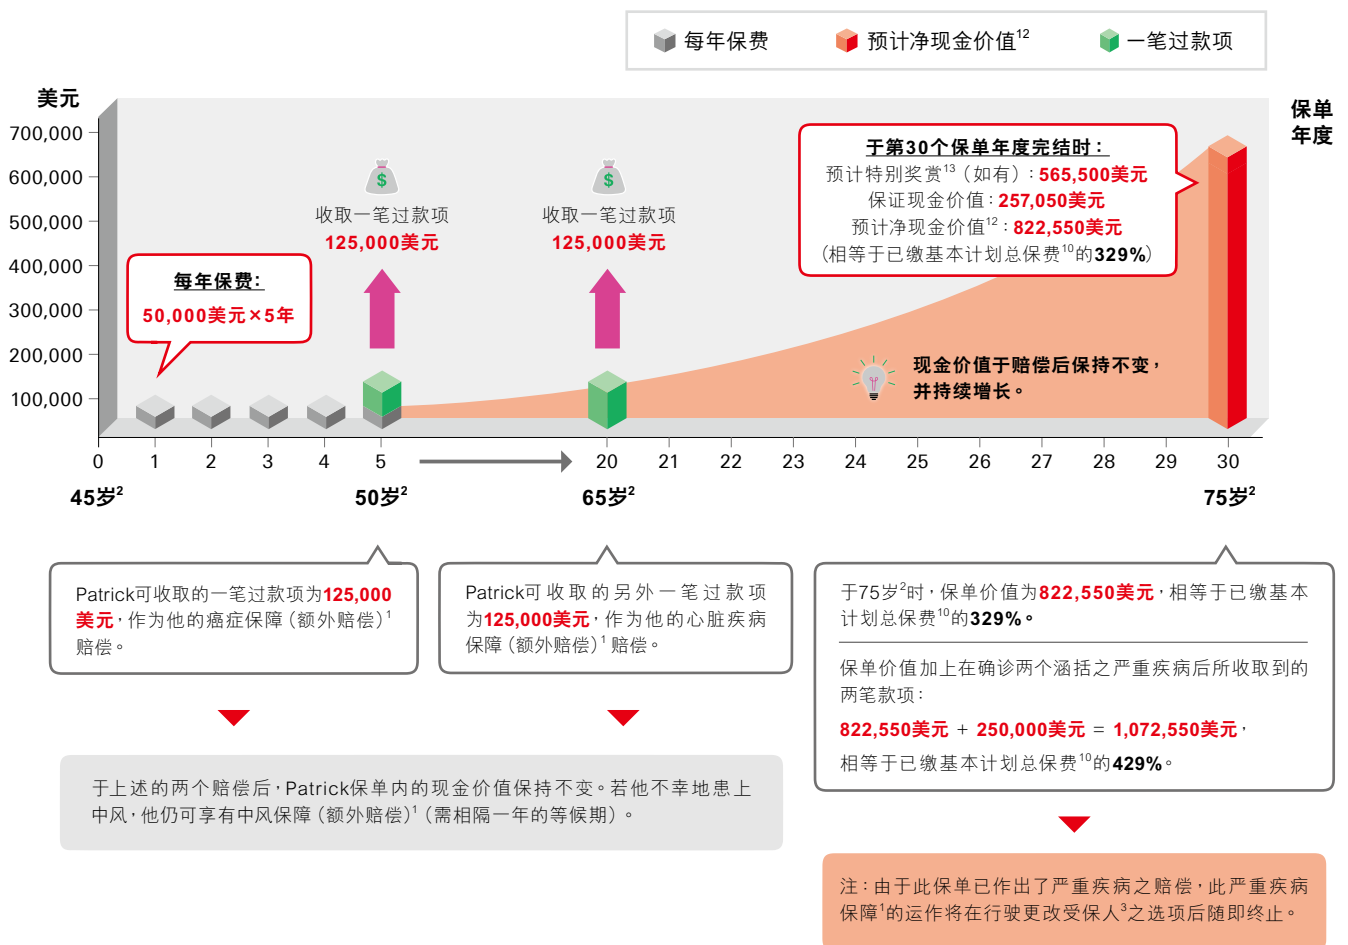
每年保费　预计净现金价值$^{12}$　一笔过款项

美元

700,000
600,000
500,000
400,000
300,000
200,000
100,000

保单年度

每年保费：
50,000美元×5年

$
收取一笔过款项
125,000美元

$
收取一笔过款项
125,000美元

于第30个保单年度完结时：
预计特别奖赏$^{13}$（如有）：565,500美元
保证现金价值：257,050美元
预计净现金价值$^{12}$：822,550美元
（相等于已缴基本计划总保费$^{10}$的329%）

现金价值于赔偿后保持不变，并持续增长。

0 1 2 3 4 5 20 21 22 23 24 25 26 27 28 29 30

45岁$^2$　50岁$^2$　65岁$^2$　75岁$^2$

Patrick可收取的一笔过款项为125,000美元，作为他的癌症保障（额外赔偿）$^1$赔偿。

Patrick可收取的另外一笔过款项为125,000美元，作为他的心脏疾病保障（额外赔偿）$^1$赔偿。

于75岁$^2$时，保单价值为822,550美元，相等于已缴基本计划总保费$^{10}$的329%。

保单价值加上在确诊两个涵括之严重疾病后所收取到的两笔款项：

822,550美元 + 250,000美元 = 1,072,550美元，
相等于已缴基本计划总保费$^{10}$的429%。

于上述的两个赔偿后，Patrick保单内的现金价值保持不变。若他不幸地患上中风，他仍可享有中风保障（额外赔偿）$^1$（需相隔一年的等候期）。

注：由于此保单已作出了严重疾病之赔偿，此严重疾病保障$^1$的运作将在行驶更改受保人$^3$之选项后随即终止。